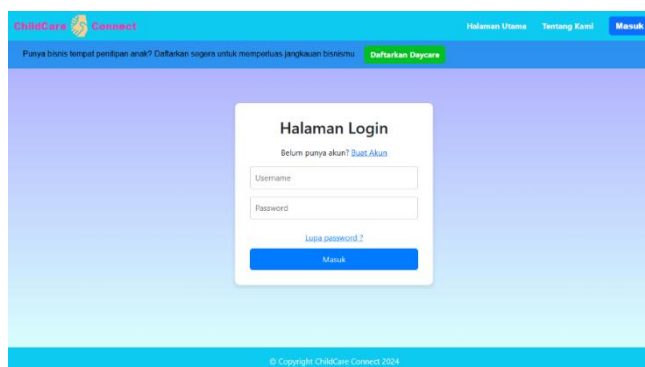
ChildCare Connect

Halaman Utama Tentang Kami Masuk

Punya bisnis tempat penitipan anak? Daftarkan segera untuk memperluas jangkauan bisnismu Daftarkan Daycare

Halaman Login

Belum punya akun? Buat Akun

Username

Password

Lupa password ?

Masuk

© Copyright ChildCare Connect 2024